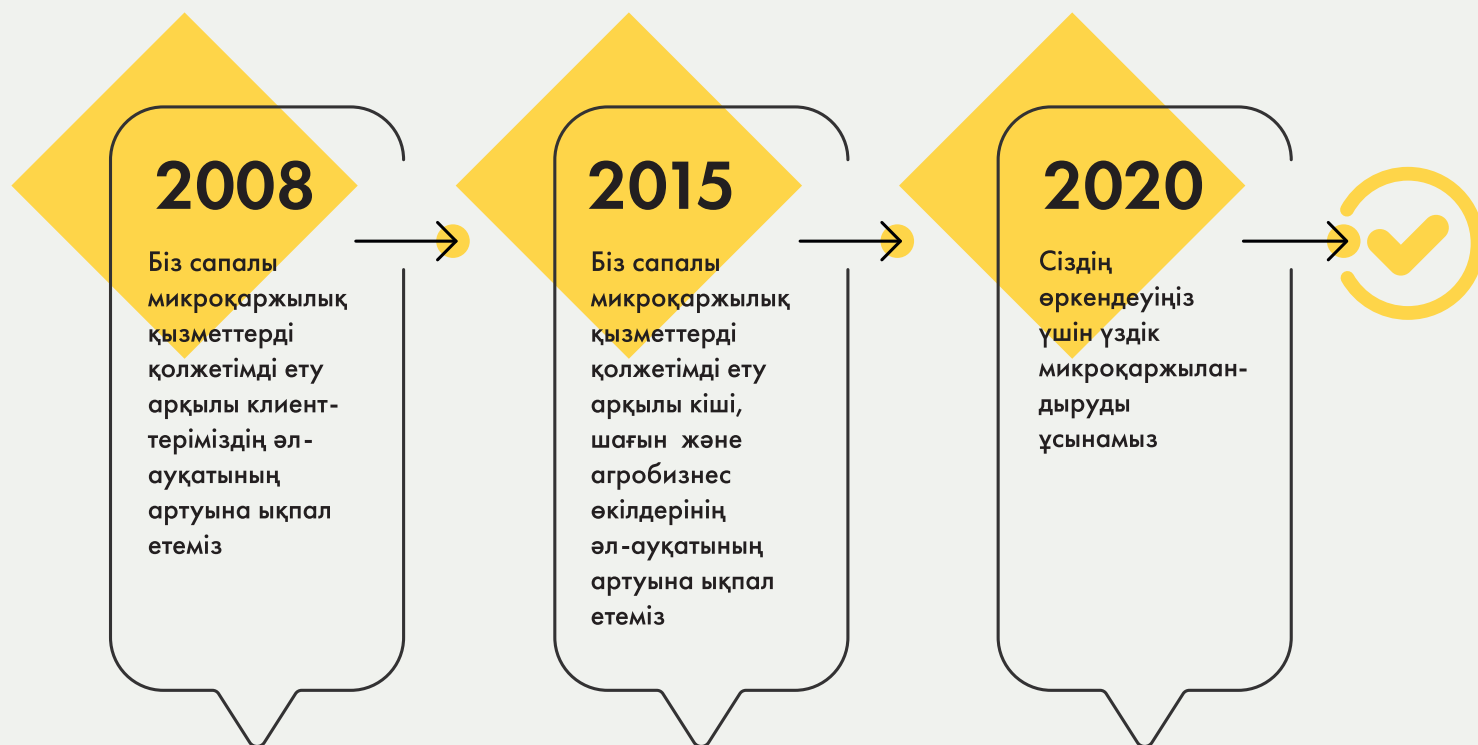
2008

Біз сапалы микроқаржылық қызметтерді қолжетімді ету арқылы клиенттеріміздің әл-ауқатының артуына ықпал етеміз

2015

Біз сапалы микроқаржылық қызметтерді қолжетімді ету арқылы кіші, шағын және агробизнес өкілдерінің әл-ауқатының артуына ықпал етеміз

2020

Сіздің өркендеуіңіз үшін үздік микроқаржыландыруды ұсынамыз